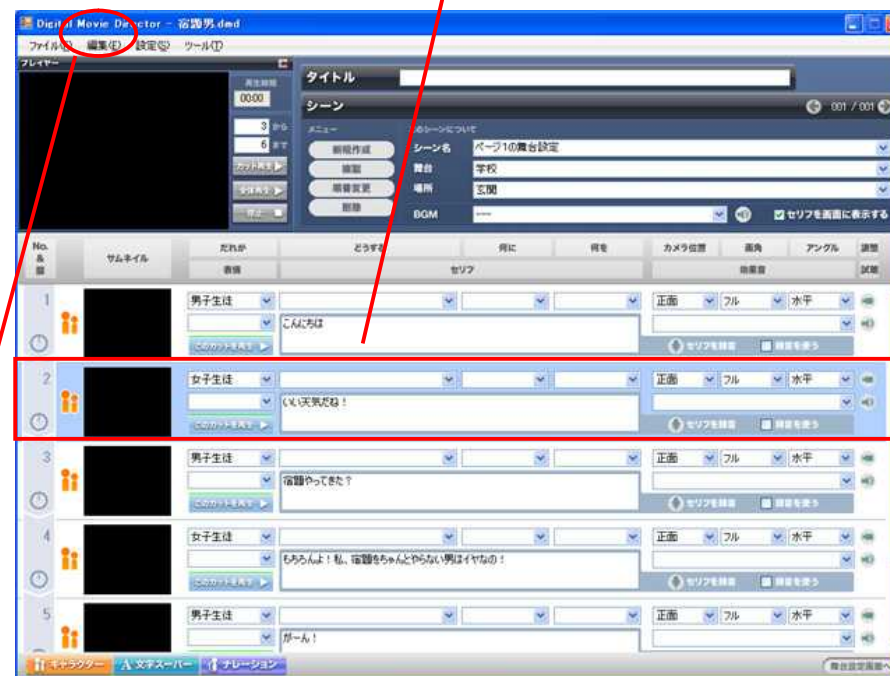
Digital Movie Director - 宿題男.dmd

ファイル(F) 編集(E) 設定(S) ツール(T)

プレイヤー

再生時間
00:00
3 から
6 まで
カット再生 ▶
全体再生 ▶
停止 ■

タイトル

シーン
001 / 001

メニュー
新規作成
複製
順番変更
削除

このシーンについて
シーン名 ページ1の舞台設定
舞台 学校
場所 玄関
BGM ----
セリフを画面に表示する

| No. & 番 | サムネイル | だれが / 表情 | どうする / セリフ | 何に | 何を | カメラ位置 / 効果音 | 画角 | アングル | 調整 / 試聴 |
|---|---|---|---|---|---|---|---|---|---|
| 1 | | 男子生徒 | こんにちは | | | 正面 | フル | 水平 | |
| 2 | | 女子生徒 | いい天気だね！ | | | 正面 | フル | 水平 | |
| 3 | | 男子生徒 | 宿題やってきた？ | | | 正面 | フル | 水平 | |
| 4 | | 女子生徒 | もちろんよ！私、宿題をちゃんとやらない男はイヤなの！ | | | 正面 | フル | 水平 | |
| 5 | | 男子生徒 | がーん！ | | | 正面 | フル | 水平 | |

このカットを再生 ▶
セリフを録音
録音を使う

キャラクター
文字スーパー
ナレーション
舞台設定画面へ